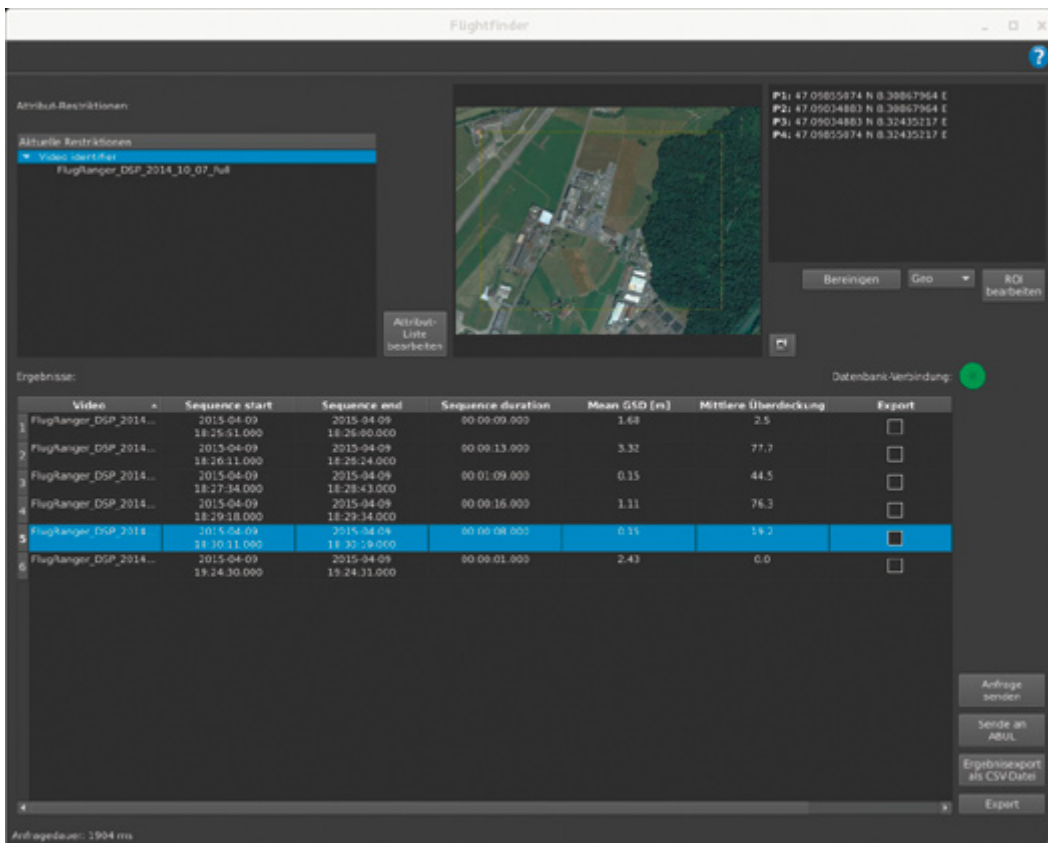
Flightfinder

?

Attribut-Restriktionen:

Aktuelle Restriktionen
▼ Video identifier
FlugRanger_DSP_2014_10_07_full

Attribut-Liste bearbeiten

P1: 47.09855874 N 8.30867964 E
P2: 47.09034883 N 8.30867964 E
P3: 47.09034883 N 8.32435217 E
P4: 47.09855874 N 8.32435217 E

Bereinigen | Geo | ROI bearbeiten

Ergebnisse:

Datenbank-Verbindung:

| | Video | Sequence start | Sequence end | Sequence duration | Mean GSD [m] | Mittlere Überdeckung | Export |
|---|---|---|---|---|---|---|---|
| 1 | FlugRanger_DSP_2014... | 2015-04-09 18:25:51.000 | 2015-04-09 18:26:00.000 | 00:00:09.000 | 1.68 | 2.5 | |
| 2 | FlugRanger_DSP_2014... | 2015-04-09 18:26:11.000 | 2015-04-09 18:26:24.000 | 00:00:13.000 | 3.32 | 77.7 | |
| 3 | FlugRanger_DSP_2014... | 2015-04-09 18:27:34.000 | 2015-04-09 18:28:43.000 | 00:01:09.000 | 0.15 | 44.5 | |
| 4 | FlugRanger_DSP_2014... | 2015-04-09 18:29:18.000 | 2015-04-09 18:29:34.000 | 00:00:16.000 | 1.11 | 76.3 | |
| 5 | FlugRanger_DSP_2014 | 2015-04-09 18:30:11.000 | 2015-04-09 18:30:19.000 | 00:00:08.000 | 0.15 | 19.2 | |
| 6 | FlugRanger_DSP_2014... | 2015-04-09 19:24:30.000 | 2015-04-09 19:24:31.000 | 00:00:01.000 | 2.43 | 0.0 | |

Anfrage senden

Sende an ABUL

Ergebnisexport als CSV-Datei

Export

Anfragedauer: 1904 ms